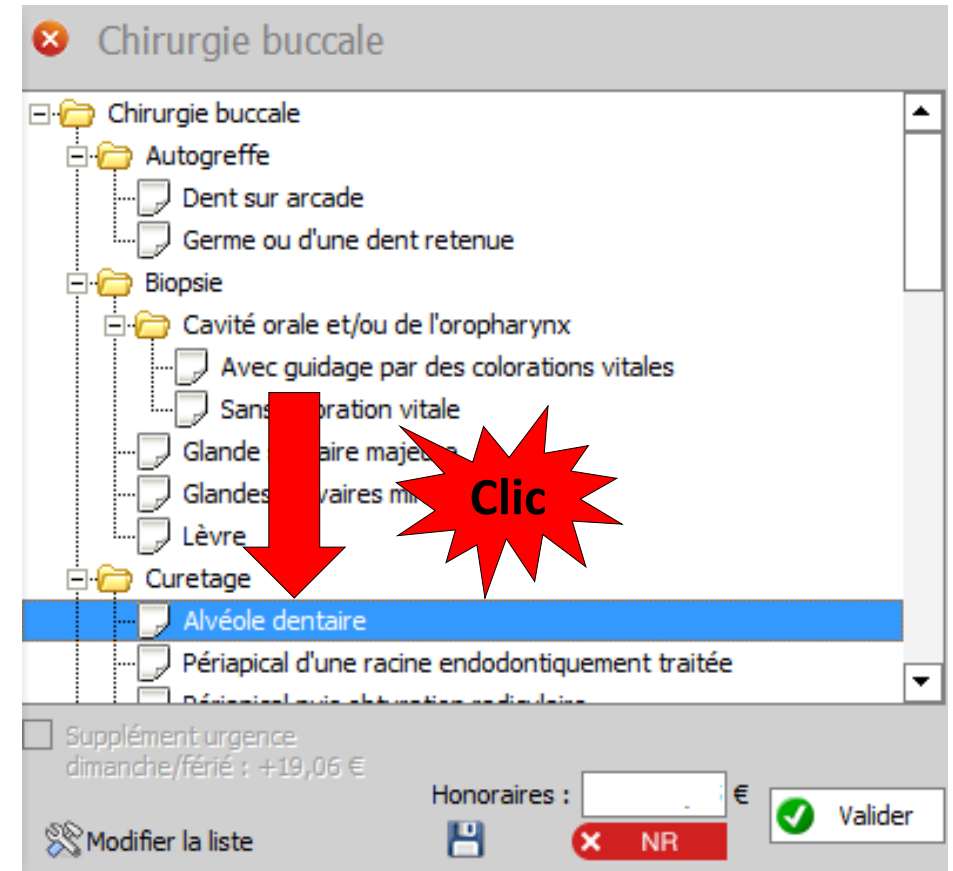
Chirurgie buccale

Chirurgie buccale
Autogreffe
Dent sur arcade
Germe ou d'une dent retenue
Biopsie
Cavité orale et/ou de l'oropharynx
Avec guidage par des colorations vitales
Sans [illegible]oration vitale
Glande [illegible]aire maje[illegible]
Glandes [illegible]vaires mi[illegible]
Lèvre
Curetage
Alvéole dentaire
Périapical d'une racine endodontiquement traitée
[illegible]

Clic

Supplément urgence dimanche/férié : +19,06 €

Honoraires : €

Valider

Modifier la liste

NR